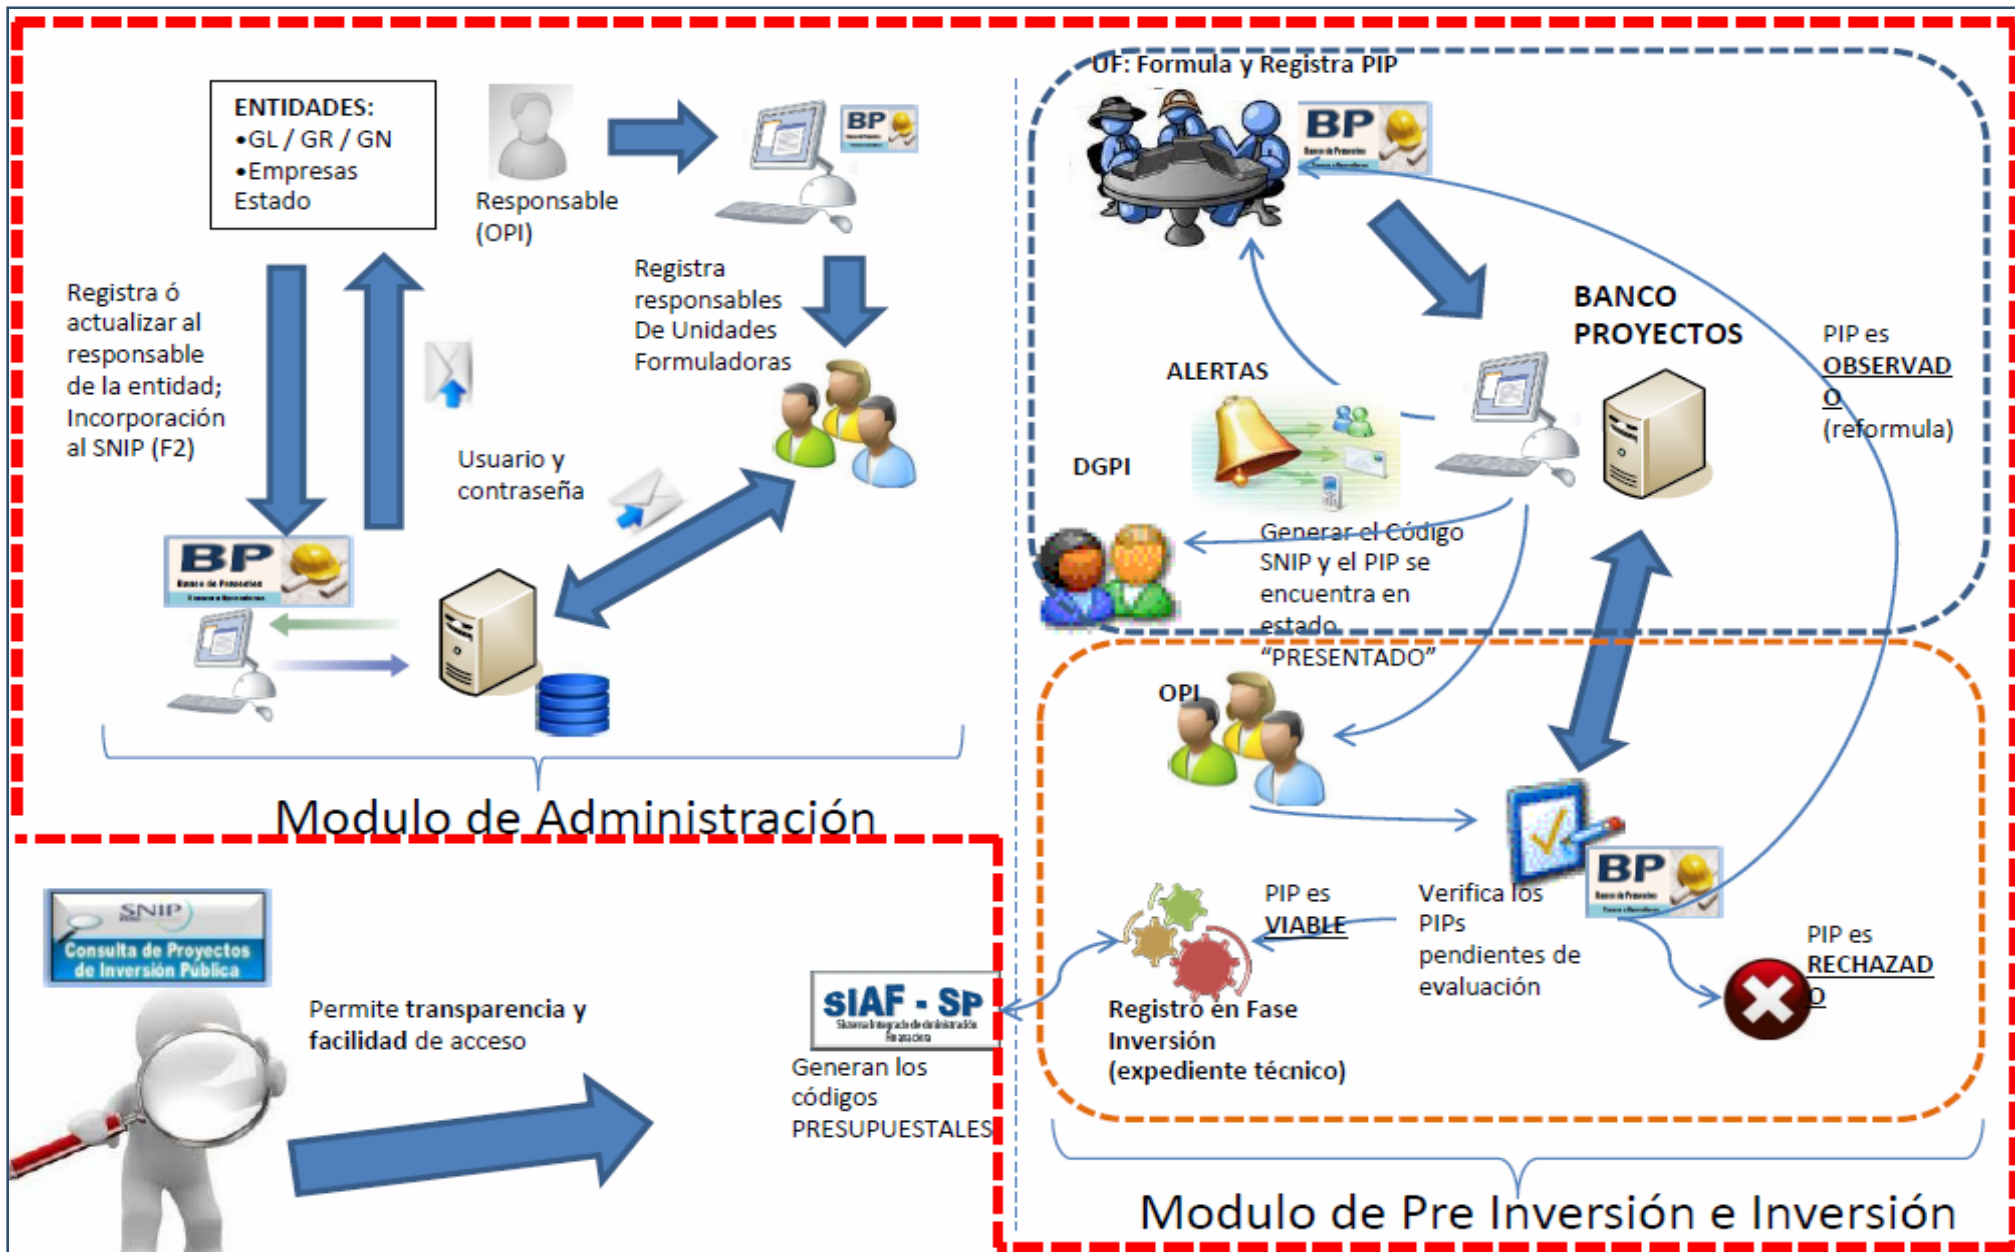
ENTIDADES:
•GL / GR / GN
•Empresas Estado

Responsable (OPI)

BP

Registra responsables De Unidades Formuladoras

Registra ó actualizar al responsable de la entidad; Incorporación al SNIP (F2)

Usuario y contraseña

BP

Modulo de Administración

UF: Formula y Registra PIP

BP

BANCO PROYECTOS

PIP es OBSERVADO (reformula)

ALERTAS

DGPI

Generar el Código SNIP y el PIP se encuentra en estado "PRESENTADO"

OPI

BP

PIP es VIABLE

Verifica los PIPs pendientes de evaluación

PIP es RECHAZADO

Registro en Fase Inversión (expediente técnico)

SNIP
Consulta de Proyectos de Inversión Pública

Permite transparencia y facilidad de acceso

SIAF - SP
Sistema Integrado de Administración Financiera

Generan los códigos PRESUPUESTALES

Modulo de Pre Inversión e Inversión